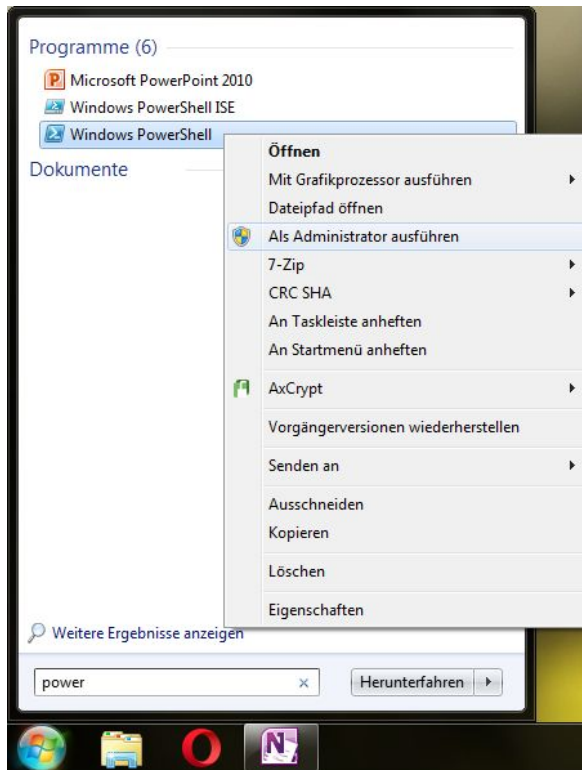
Programme (6)
Microsoft PowerPoint 2010
Windows PowerShell ISE
Windows PowerShell
Dokumente

Öffnen
Mit Grafikprozessor ausführen
Dateipfad öffnen
Als Administrator ausführen
7-Zip
CRC SHA
An Taskleiste anheften
An Startmenü anheften
AxCrypt
Vorgängerversionen wiederherstellen
Senden an
Ausschneiden
Kopieren
Löschen
Eigenschaften

Weitere Ergebnisse anzeigen
power
Herunterfahren